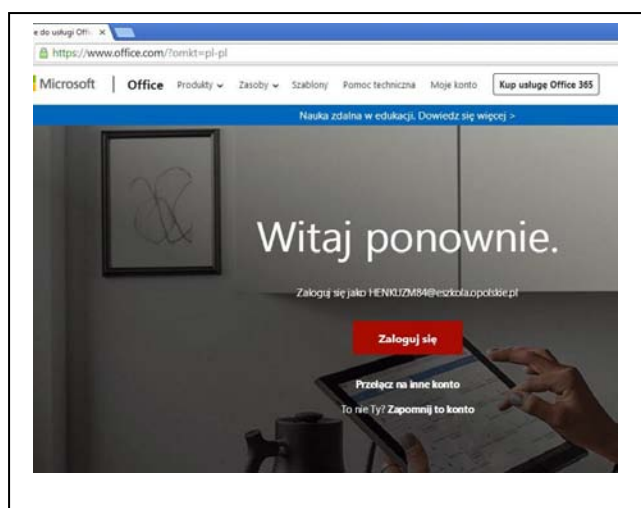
e do usługi Offi ×

https://www.office.com/?omkt=pl-pl

Microsoft | Office Produkty Zasoby Szablony Pomoc techniczna Moje konto Kup usługę Office 365

Nauka zdalna w edukacji. Dowiedz się więcej >

Witaj ponownie.

Zaloguj się jako HENKUZM84@eszkola.opolskie.pl

Zaloguj się

Przełącz na inne konto

To nie Ty? Zapomnij to konto